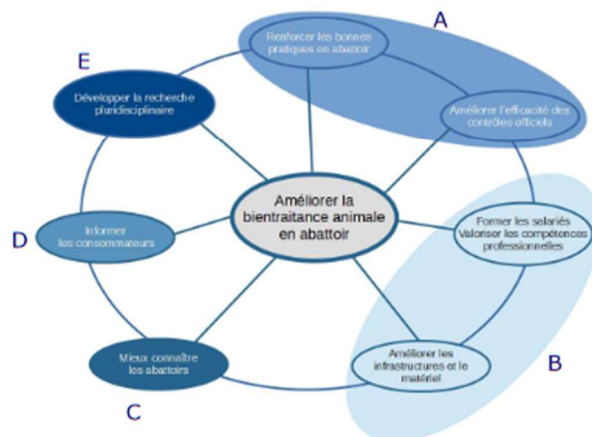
A

Renforcer les bonnes pratiques en abattoir

Améliorer l'efficacité des contrôles officiels

E

Développer la recherche pluridisciplinaire

Améliorer la bientraitance animale en abattoir

D

Informer les consommateurs

Former les salariés
Valoriser les compétences professionnelles

B

Améliorer les infrastructures et le matériel

Mieux connaître les abattoirs

C